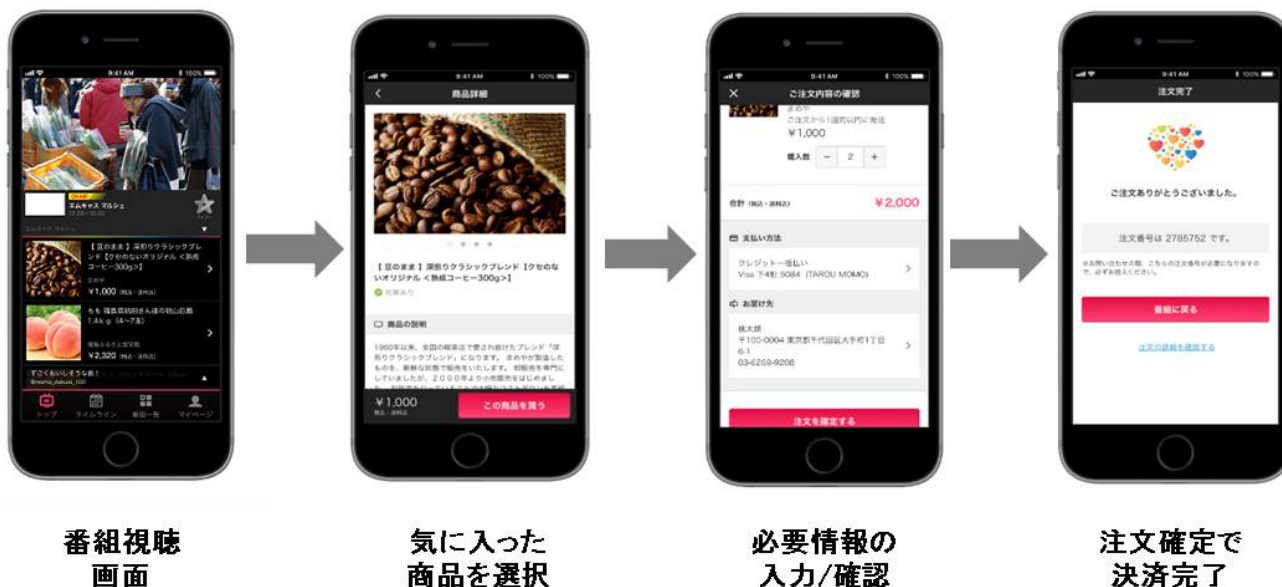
9:41 AM
ONAIR
エルキャス マルシェ
【豆のまま】深煎りクラシックブレンド【クセのないオリジナル＜熟成コーヒー300g＞】
¥1,000
もも 福島県桃村さん達の桃山桃 1.4kg（4〜7玉）
¥2,320
すごくおいしそうな桃！
トップ
タイムライン
番組一覧
マイページ

9:41 AM
商品詳細
【豆のまま】深煎りクラシックブレンド【クセのないオリジナル＜熟成コーヒー300g＞】
商品の説明
1960年以来、全国の喫茶店で愛され続けたブレンド「深煎りクラシックブレンド」になります。
¥1,000
この商品を買う

9:41 AM
ご注文内容の確認
ご注文から1週間以内に発送
¥1,000
購入数 − 2 +
合計 ¥2,000
支払い方法
クレジット一括払い
Visa 下4桁 5084 (TAROU MOMO)
お届け先
桃太郎
〒100-0004 東京都千代田区大手町1丁目6-1
03-6269-9206
注文を確定する

9:41 AM
注文完了
ご注文ありがとうございました。
注文番号は 2785752 です。
番組に戻る
注文の詳細を確認する

番組視聴画面

気に入った商品を選択

必要情報の入力/確認

注文確定で決済完了